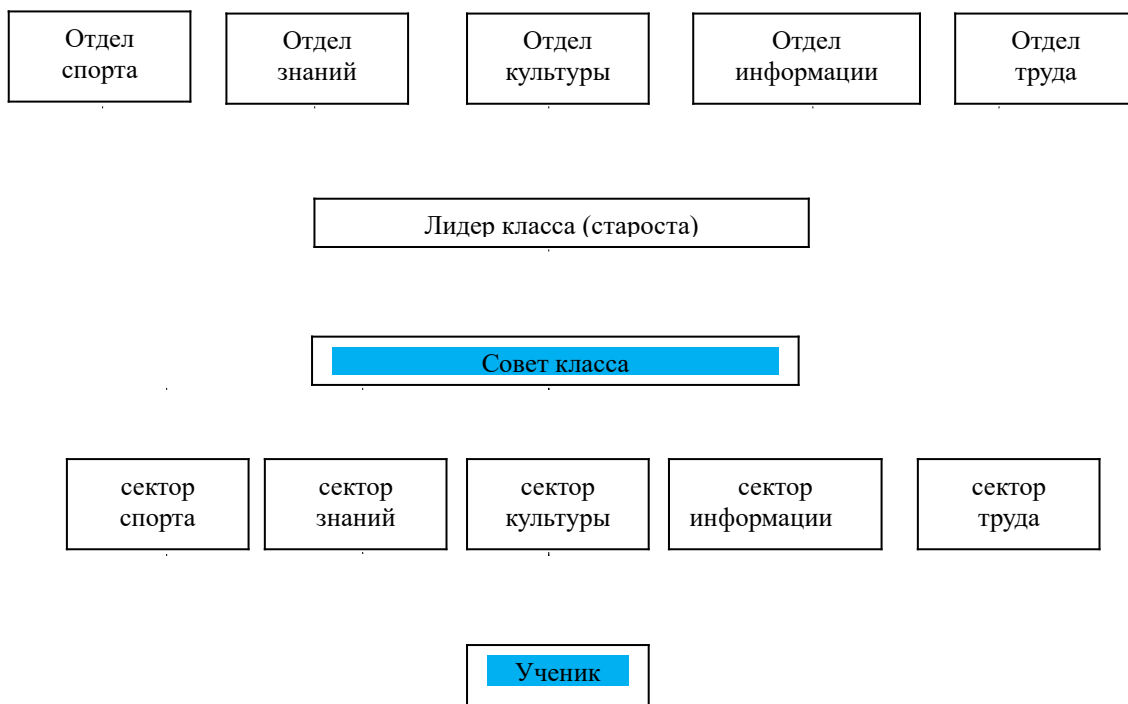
Отдел спорта

Отдел знаний

Отдел культуры

Отдел информации

Отдел труда

Лидер класса (староста)

Совет класса

сектор спорта

сектор знаний

сектор культуры

сектор информации

сектор труда

Ученик